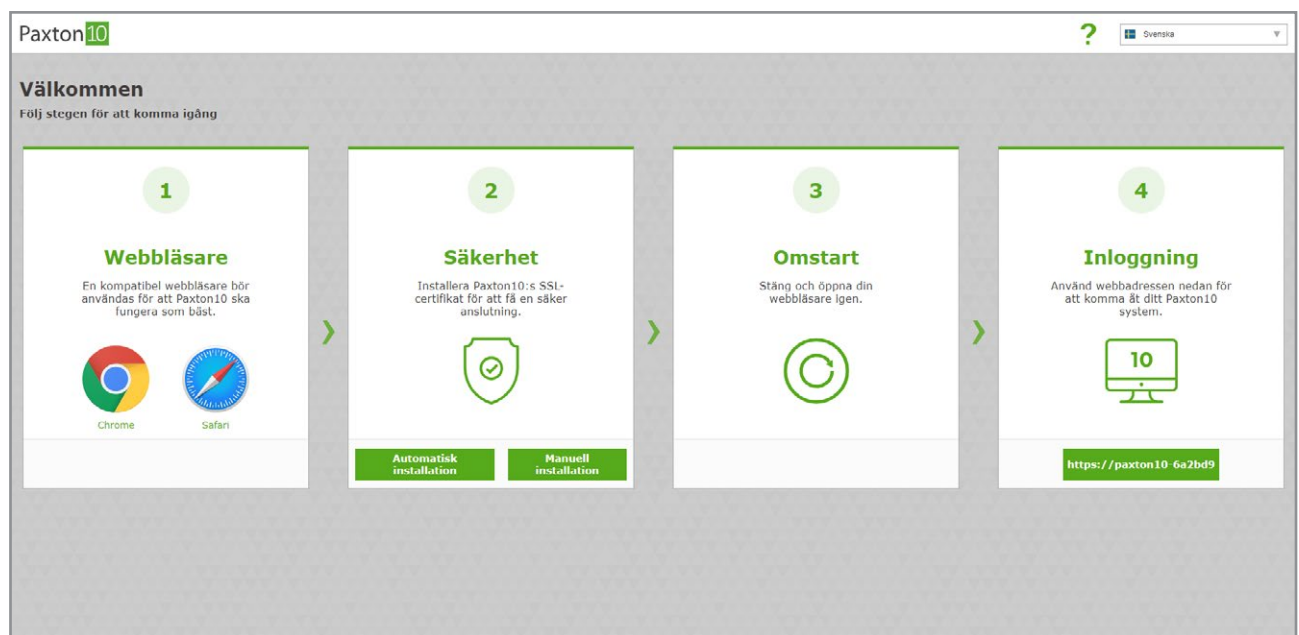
Paxton10

?

Svenska

Välkommen

Följ stegen för att komma igång

1

Webbläsare

En kompatibel webbläsare bör användas för att Paxton10 ska fungera som bäst.

Chrome

Safari

2

Säkerhet

Installera Paxton10:s SSL-certifikat för att få en säker anslutning.

Automatisk installation

Manuell installation

3

Omstart

Stäng och öppna din webbläsare igen.

4

Inloggning

Använd webbadressen nedan för att komma åt ditt Paxton10 system.

10

https://paxton10-6a2bd9